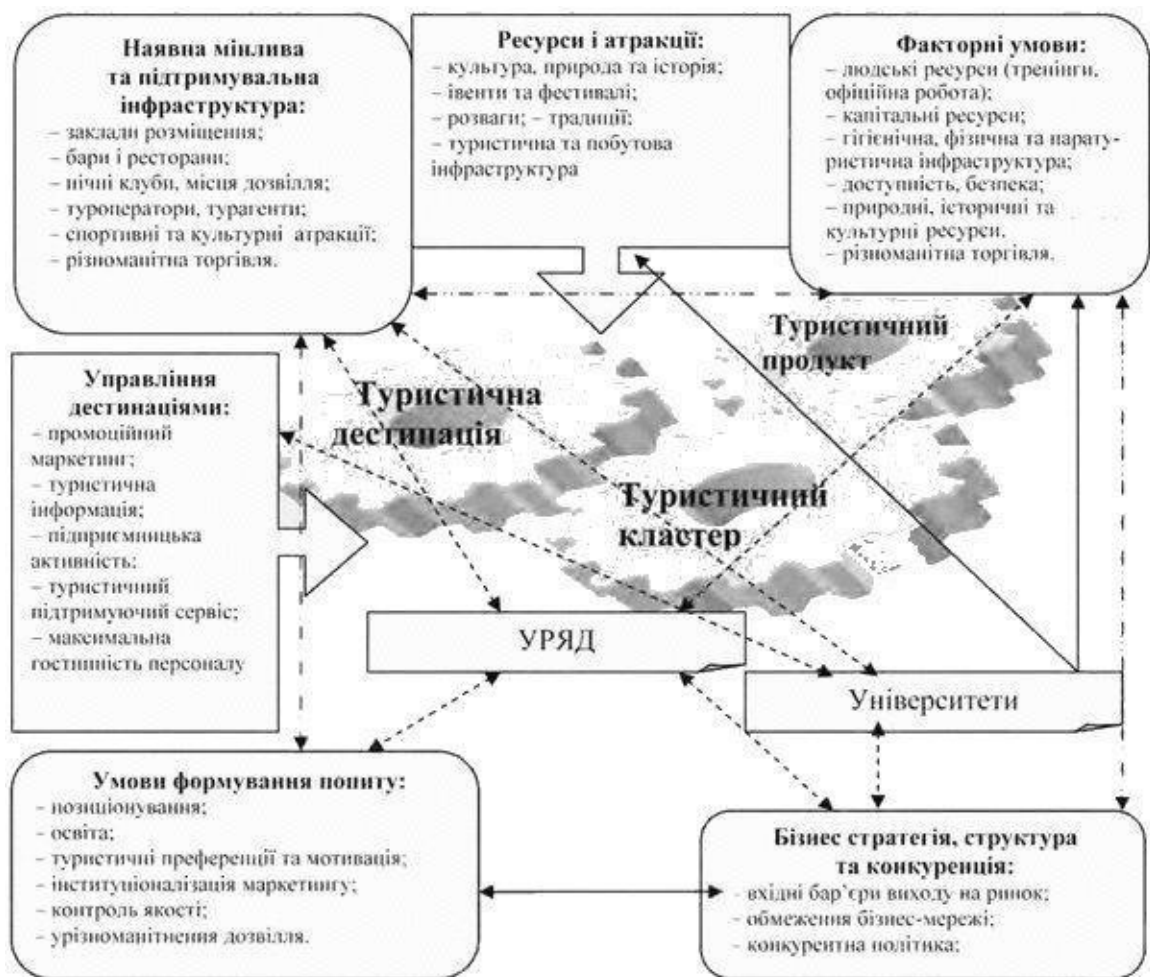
Наявна мінлива та підтримувальна інфраструктура:
– заклади розміщення;
– бари і ресторани;
– нічні клуби, місця дозвілля;
– туроператори, турагенти;
– спортивні та культурні атракції;
– різноманітна торгівля.

Ресурси і атракції:
– культура, природа та історія;
– івенти та фестивалі;
– розваги; – традиції;
– туристична та побутова інфраструктура

Факторні умови:
– людські ресурси (тренінги, офіційна робота);
– капітальні ресурси;
– гігієнічна, фізична та паратуристична інфраструктура;
– доступність, безпека;
– природні, історичні та культурні ресурси.
– різноманітна торгівля.

Туристичний продукт

Управління дестинаціями:
– промоційний маркетинг;
– туристична інформація;
– підприємницька активність;
– туристичний підтримуючий сервіс;
– максимальна гостинність персоналу

Туристична дестинація

Туристичний кластер

УРЯД

Університети

Умови формування попиту:
– позиціонування;
– освіта;
– туристичні преференції та мотивація;
– інституціоналізація маркетингу;
– контроль якості;
– урізноманітнення дозвілля.

Бізнес стратегія, структура та конкуренція:
– вхідні бар'єри виходу на ринок;
– обмеження бізнес-мережі;
– конкурентна політика;